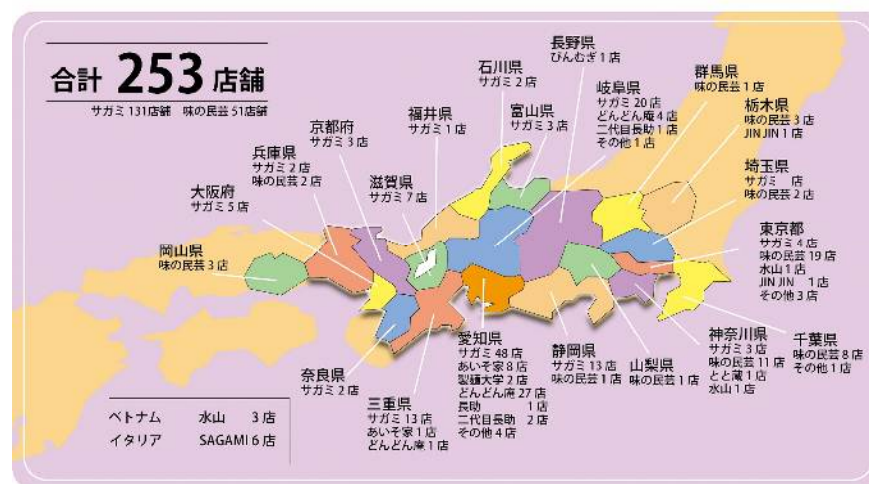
合計 253 店舗
サガミ 131店舗　味の民芸 51店舗

長野県
ぴんむぎ 1 店

石川県
サガミ 2 店

岐阜県
サガミ 20 店
どんどん庵 4 店
二代目長助 1 店
その他 1 店

群馬県
味の民芸 1 店

富山県
サガミ 3 店

栃木県
味の民芸 3 店
JIN JIN 1 店

福井県
サガミ 1 店

京都府
サガミ 3 店

埼玉県
サガミ　店
味の民芸 2 店

兵庫県
サガミ 2 店
味の民芸 2 店

滋賀県
サガミ 7 店

大阪府
サガミ 5 店

東京都
サガミ 4 店
味の民芸 19 店
水山 1 店
JIN JIN　1 店
その他 3 店

岡山県
味の民芸 3 店

神奈川県
サガミ 3 店
味の民芸 11 店
とと蔵 1 店
水山 1 店

千葉県
味の民芸 8 店
その他 1 店

愛知県
サガミ 48 店
あいそ家 8 店
製麺大学 2 店
どんどん庵 27 店
長助　1 店
二代目長助　2 店
その他 4 店

静岡県
サガミ 13 店
味の民芸 1 店

山梨県
味の民芸 1 店

奈良県
サガミ 2 店

三重県
サガミ 13 店
あいそ家 1 店
どんどん庵 1 店

| ベトナム | 水山 | 3 店 |
|---|---|---|
| イタリア | SAGAMI | 6 店 |